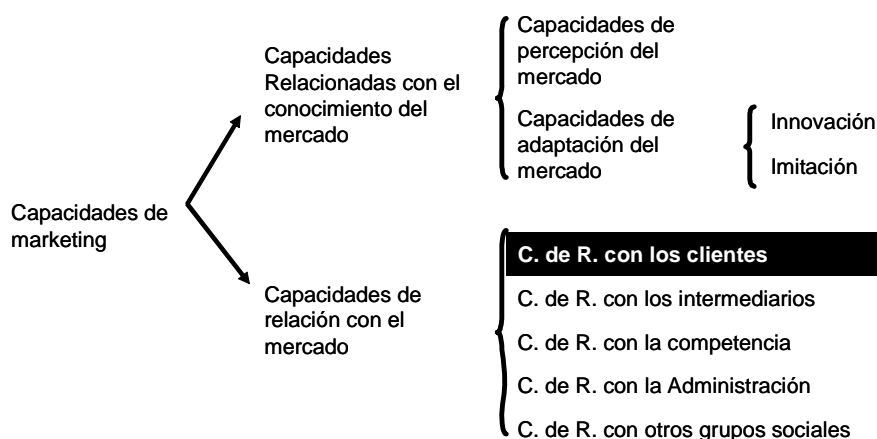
Capacidades de marketing

Capacidades Relacionadas con el conocimiento del mercado

Capacidades de percepción del mercado

Capacidades de adaptación del mercado

Innovación

Imitación

Capacidades de relación con el mercado

C. de R. con los clientes

C. de R. con los intermediarios

C. de R. con la competencia

C. de R. con la Administración

C. de R. con otros grupos sociales